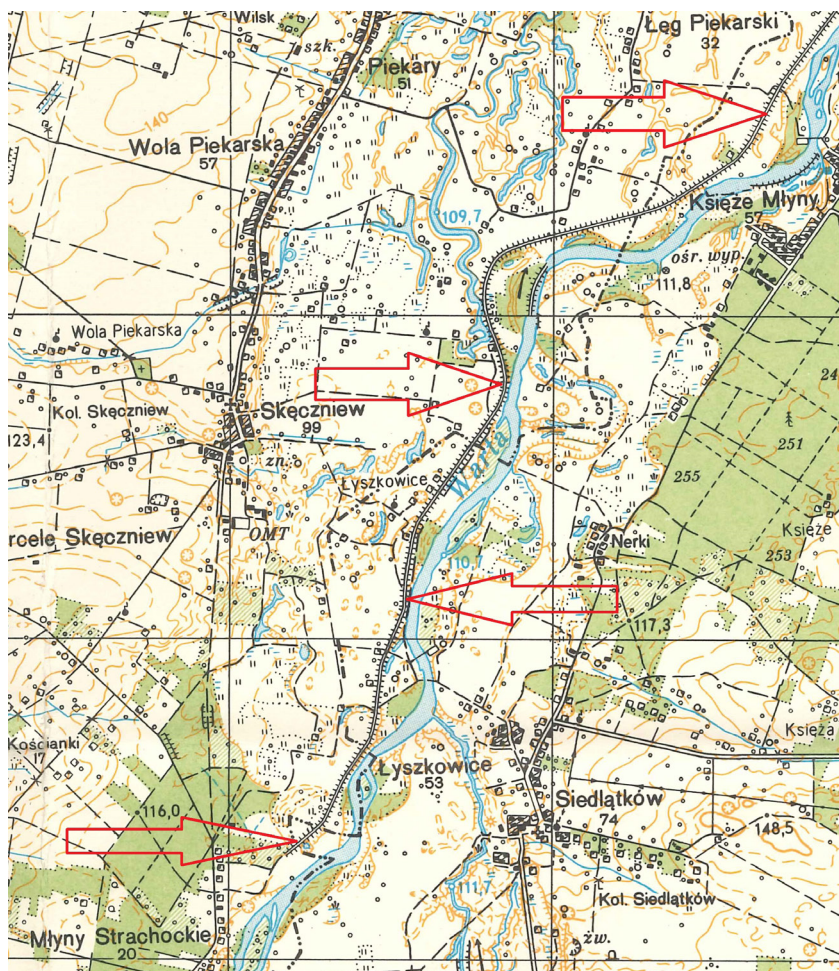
Wilsk
szk.
Łęg Piekarski
32
Piekary
51
Wola Piekarska
57
140
Księże Młyny
57
109,7
ośr. wyp.
111,8
Wola Piekarska
Kol. Skęczniew
Skęczniew
99
123,4
zn.
Warta
251
24
255
Łyszkowice
rcele Skęczniew
OMT
Nerki
Księże
253
110,7
117,3
Księża
Kościanki
17
Łyszkowice
53
Siedlątków
74
116,0
148,5
111,7
Kol. Siedlątków
Młyny Strachockie
20
zw.